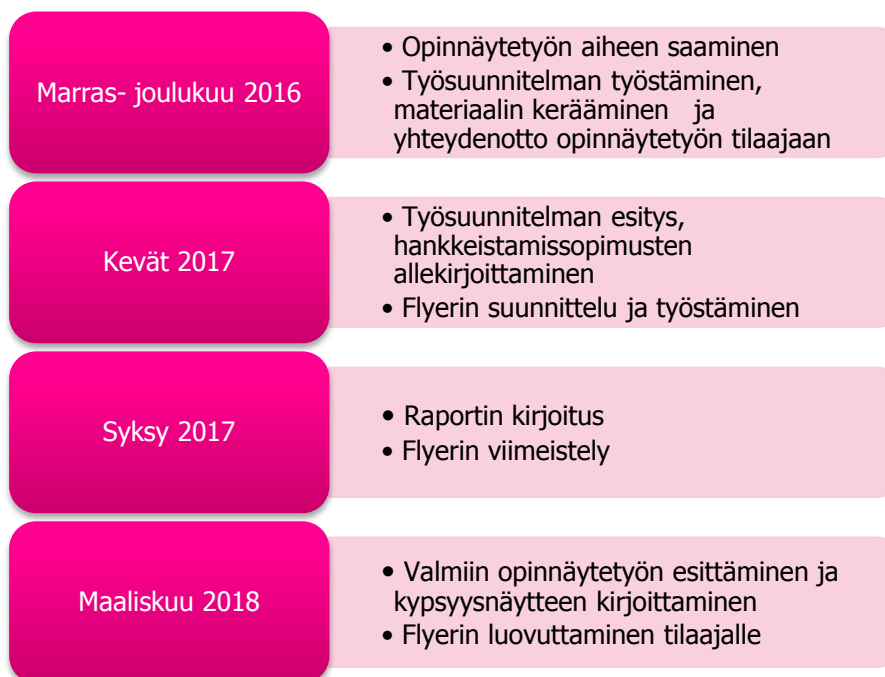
Marras- joulukuu 2016

• Opinnäytetyön aiheen saaminen
• Työsuunnitelman työstäminen, materiaalin kerääminen ja yhteydenotto opinnäytetyön tilaajaan

Kevät 2017

• Työsuunnitelman esitys, hankkeistamissopimusten allekirjoittaminen
• Flyerin suunnittelu ja työstäminen

Syksy 2017

• Raportin kirjoitus
• Flyerin viimeistely

Maaliskuu 2018

• Valmiin opinnäytetyön esittäminen ja kypsyysnäytteen kirjoittaminen
• Flyerin luovuttaminen tilaajalle